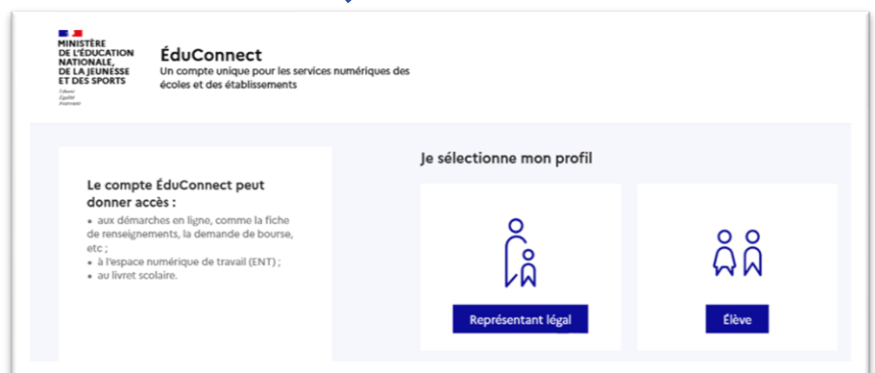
MINISTÈRE DE L'ÉDUCATION NATIONALE, DE LA JEUNESSE ET DES SPORTS
Liberté
Égalité
Fraternité

ÉduConnect
Un compte unique pour les services numériques des écoles et des établissements

Le compte ÉduConnect peut donner accès :
• aux démarches en ligne, comme la fiche de renseignements, la demande de bourse, etc ;
• à l'espace numérique de travail (ENT) ;
• au livret scolaire.

Je sélectionne mon profil

Représentant légal

Élève